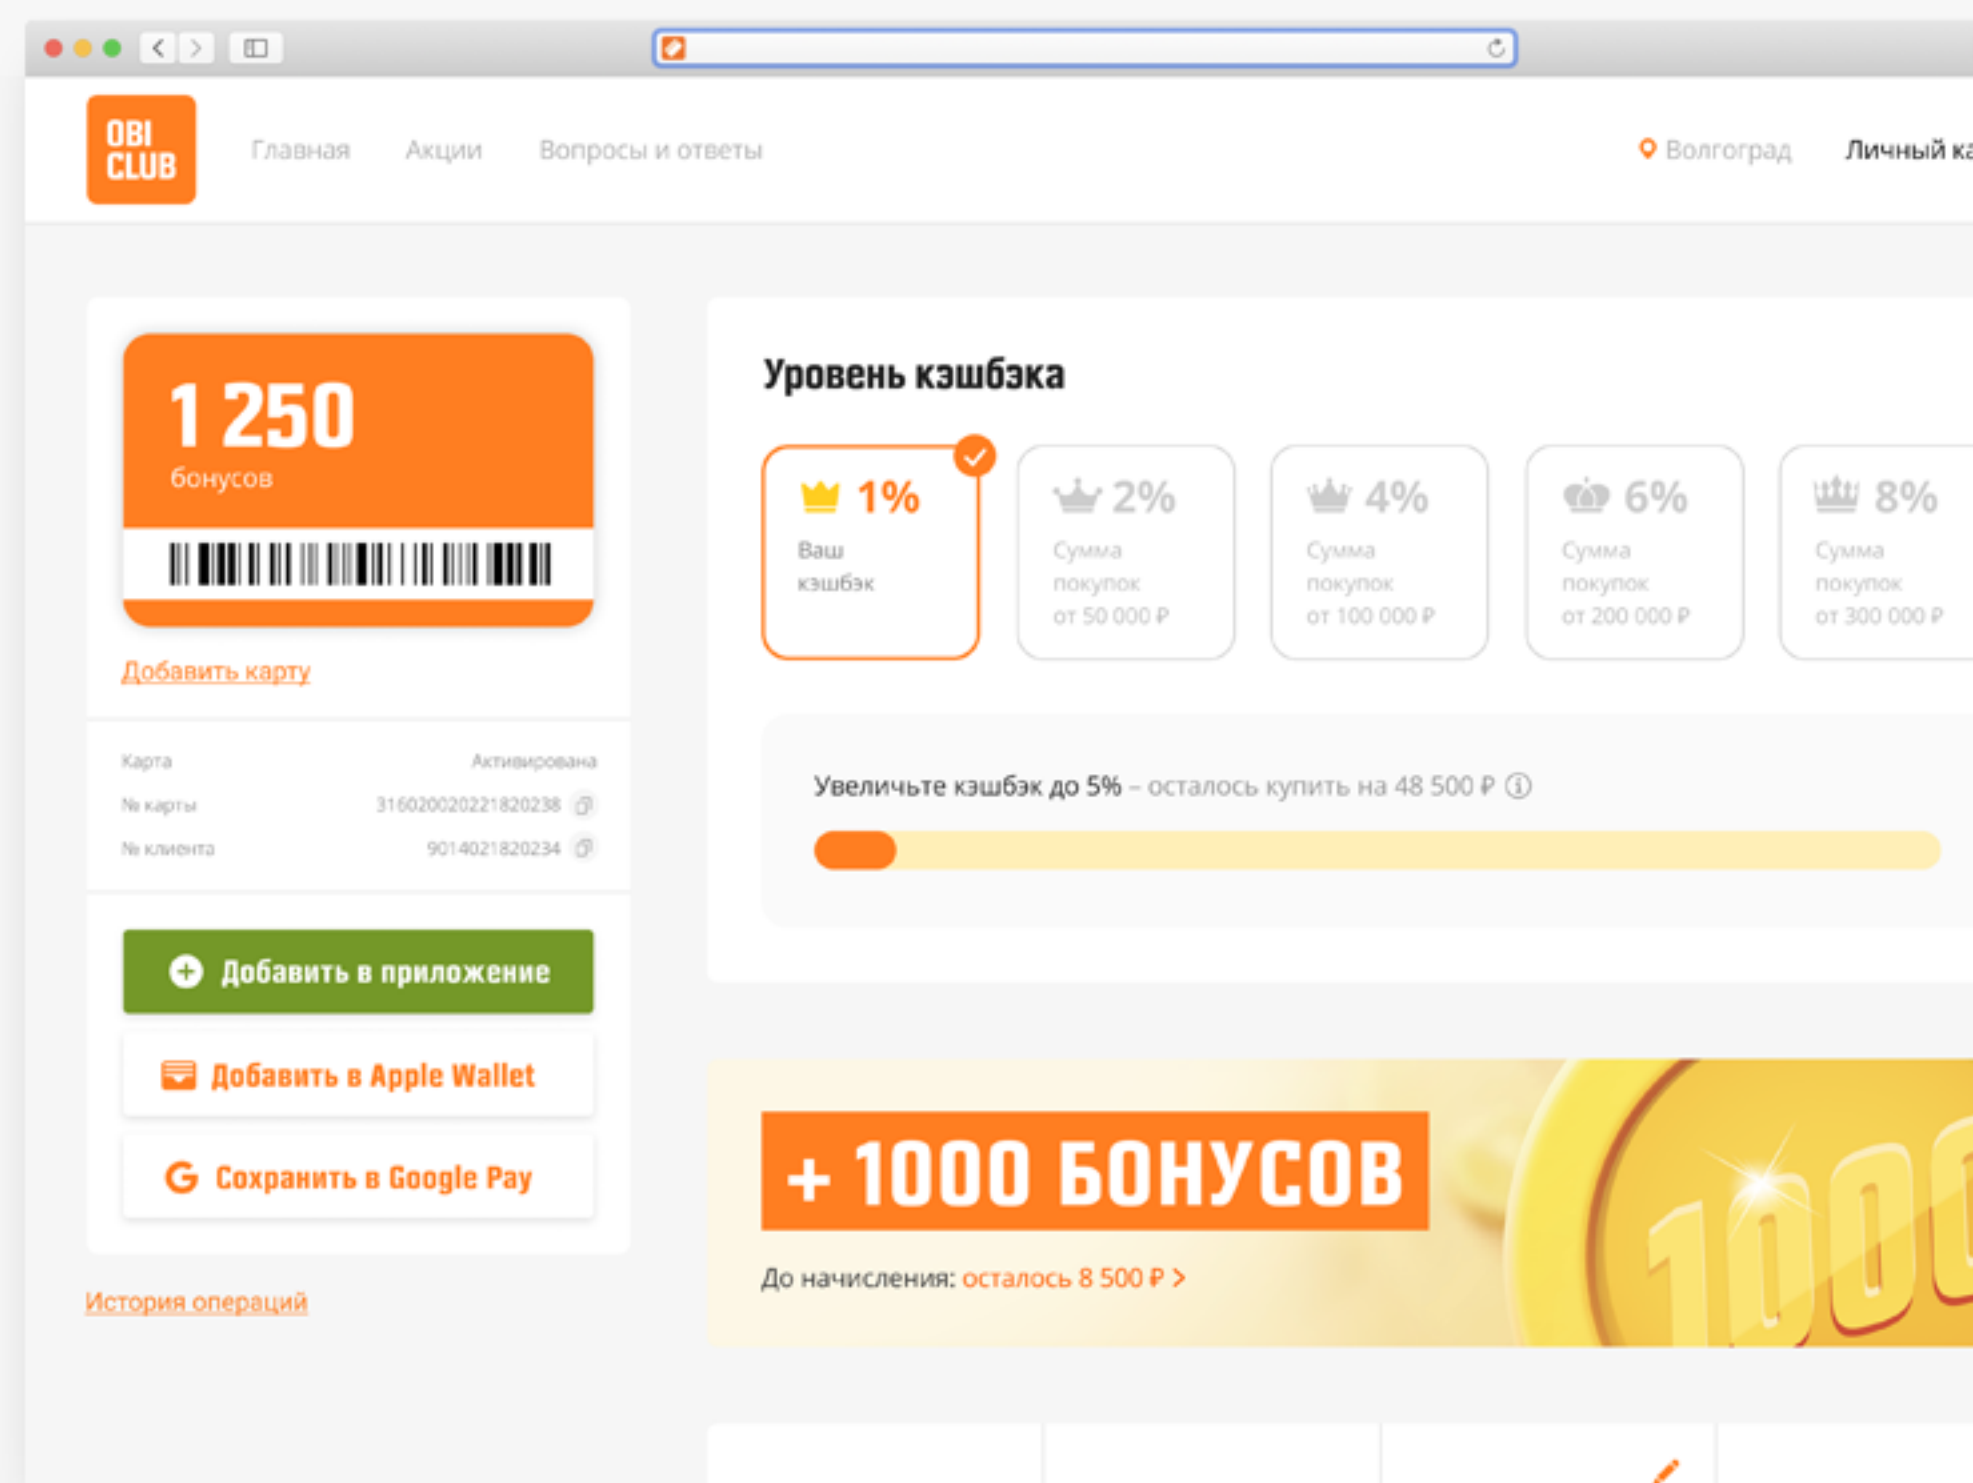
OBI CLUB

Главная Акции Вопросы и ответы

Волгоград Личный ка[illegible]

1 250
бонусов

Добавить карту

Карта Активирована
№ карты 3160200202221820238
№ клиента 9014021820234

Добавить в приложение

Добавить в Apple Wallet

Сохранить в Google Pay

История операций

Уровень кэшбэка

1%
Ваш кэшбэк

2%
Сумма покупок от 50 000 ₽

4%
Сумма покупок от 100 000 ₽

6%
Сумма покупок от 200 000 ₽

8%
Сумма покупок от 300 000 ₽

Увеличьте кэшбэк до 5% – осталось купить на 48 500 ₽

+ 1000 БОНУСОВ

До начисления: осталось 8 500 ₽ >

100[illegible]